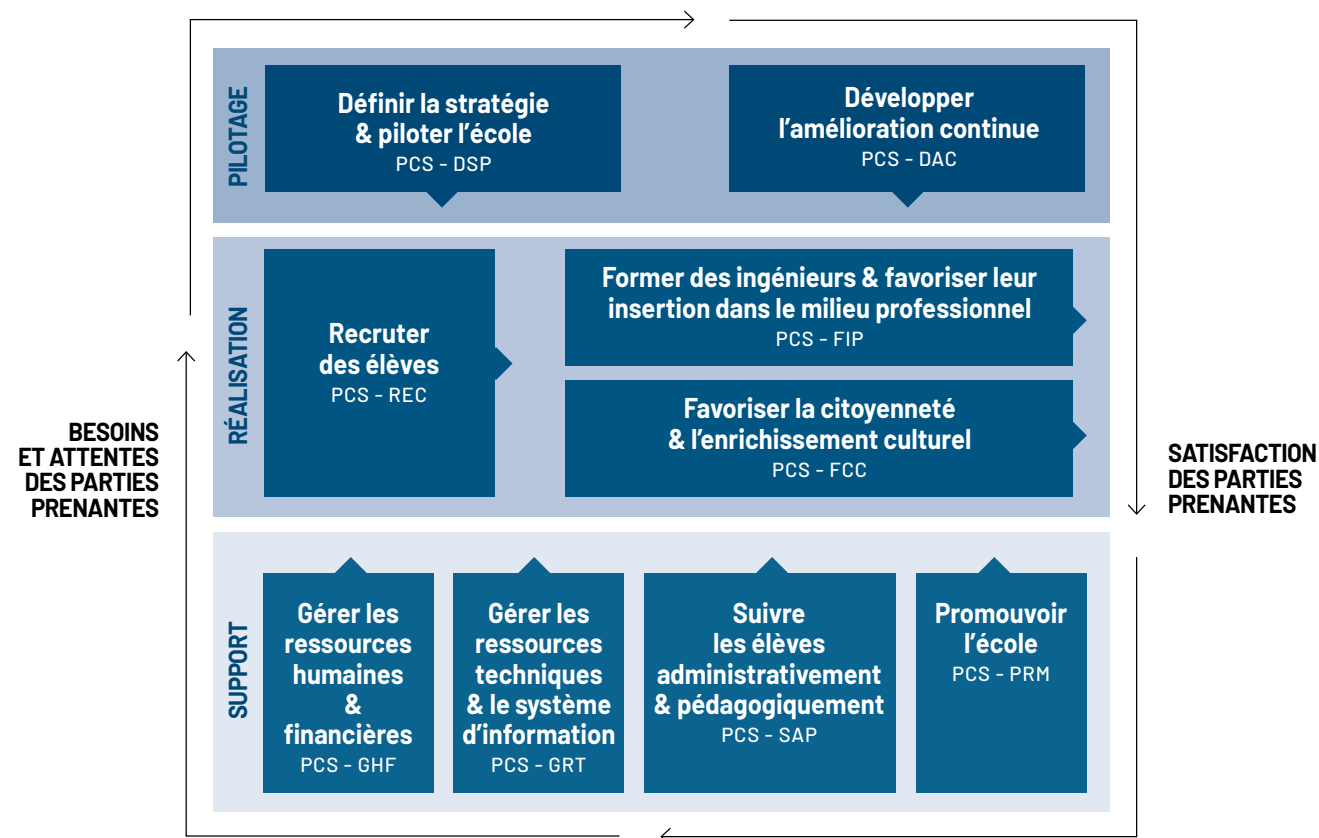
PILOTAGE

Définir la stratégie & piloter l'école
PCS - DSP

Développer l'amélioration continue
PCS - DAC

RÉALISATION

Recruter des élèves
PCS - REC

Former des ingénieurs & favoriser leur insertion dans le milieu professionnel
PCS - FIP

Favoriser la citoyenneté & l'enrichissement culturel
PCS - FCC

BESOINS ET ATTENTES DES PARTIES PRENANTES

SATISFACTION DES PARTIES PRENANTES

SUPPORT

Gérer les ressources humaines & financières
PCS - GHF

Gérer les ressources techniques & le système d'information
PCS - GRT

Suivre les élèves administrativement & pédagogiquement
PCS - SAP

Promouvoir l'école
PCS - PRM